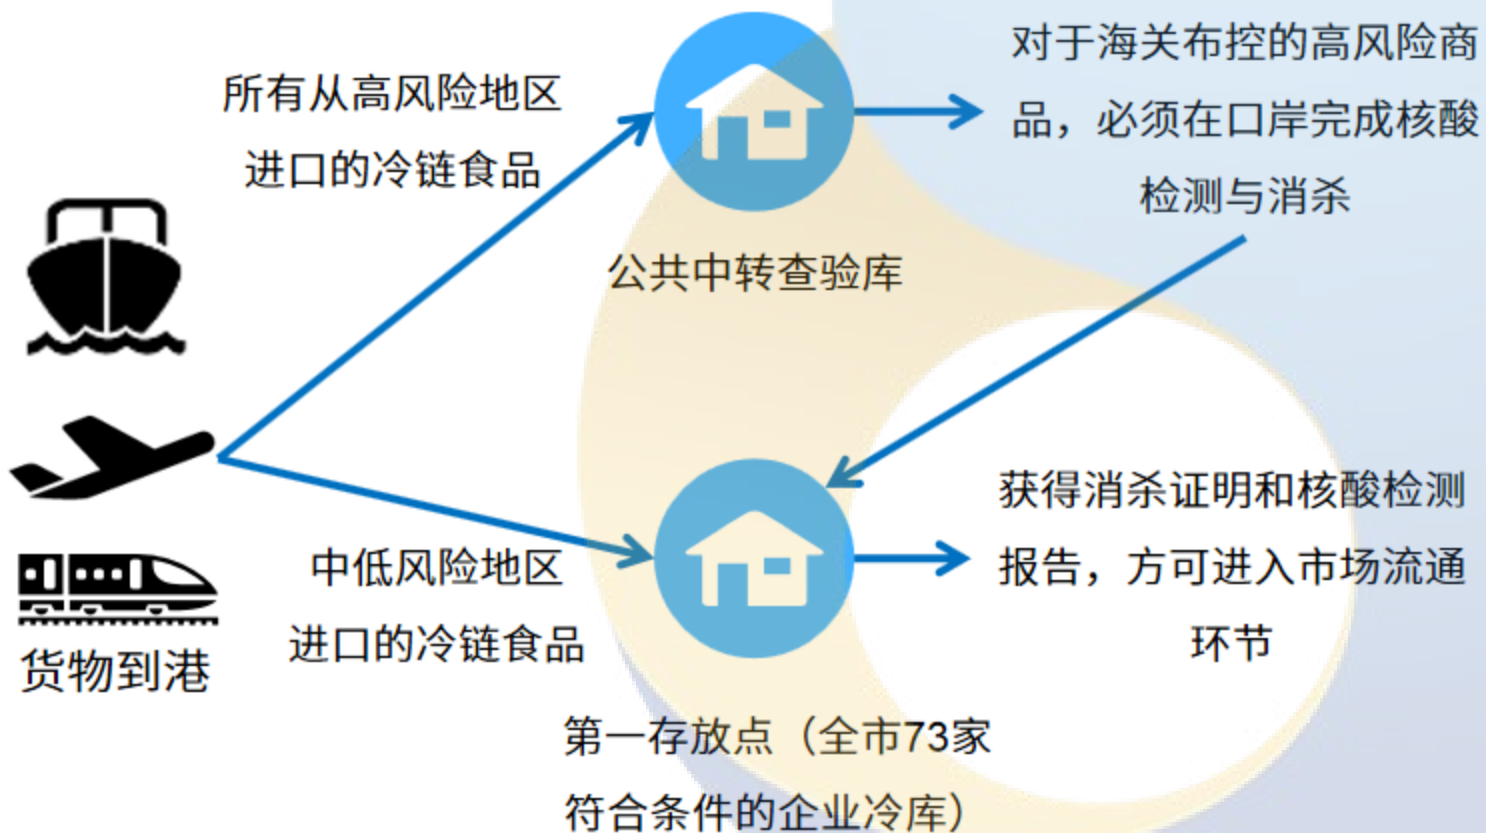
所有从高风险地区进口的冷链食品

公共中转查验库

对于海关布控的高风险商品，必须在口岸完成核酸检测与消杀

货物到港

中低风险地区进口的冷链食品

获得消杀证明和核酸检测报告，方可进入市场流通环节

第一存放点（全市73家符合条件的企业冷库）